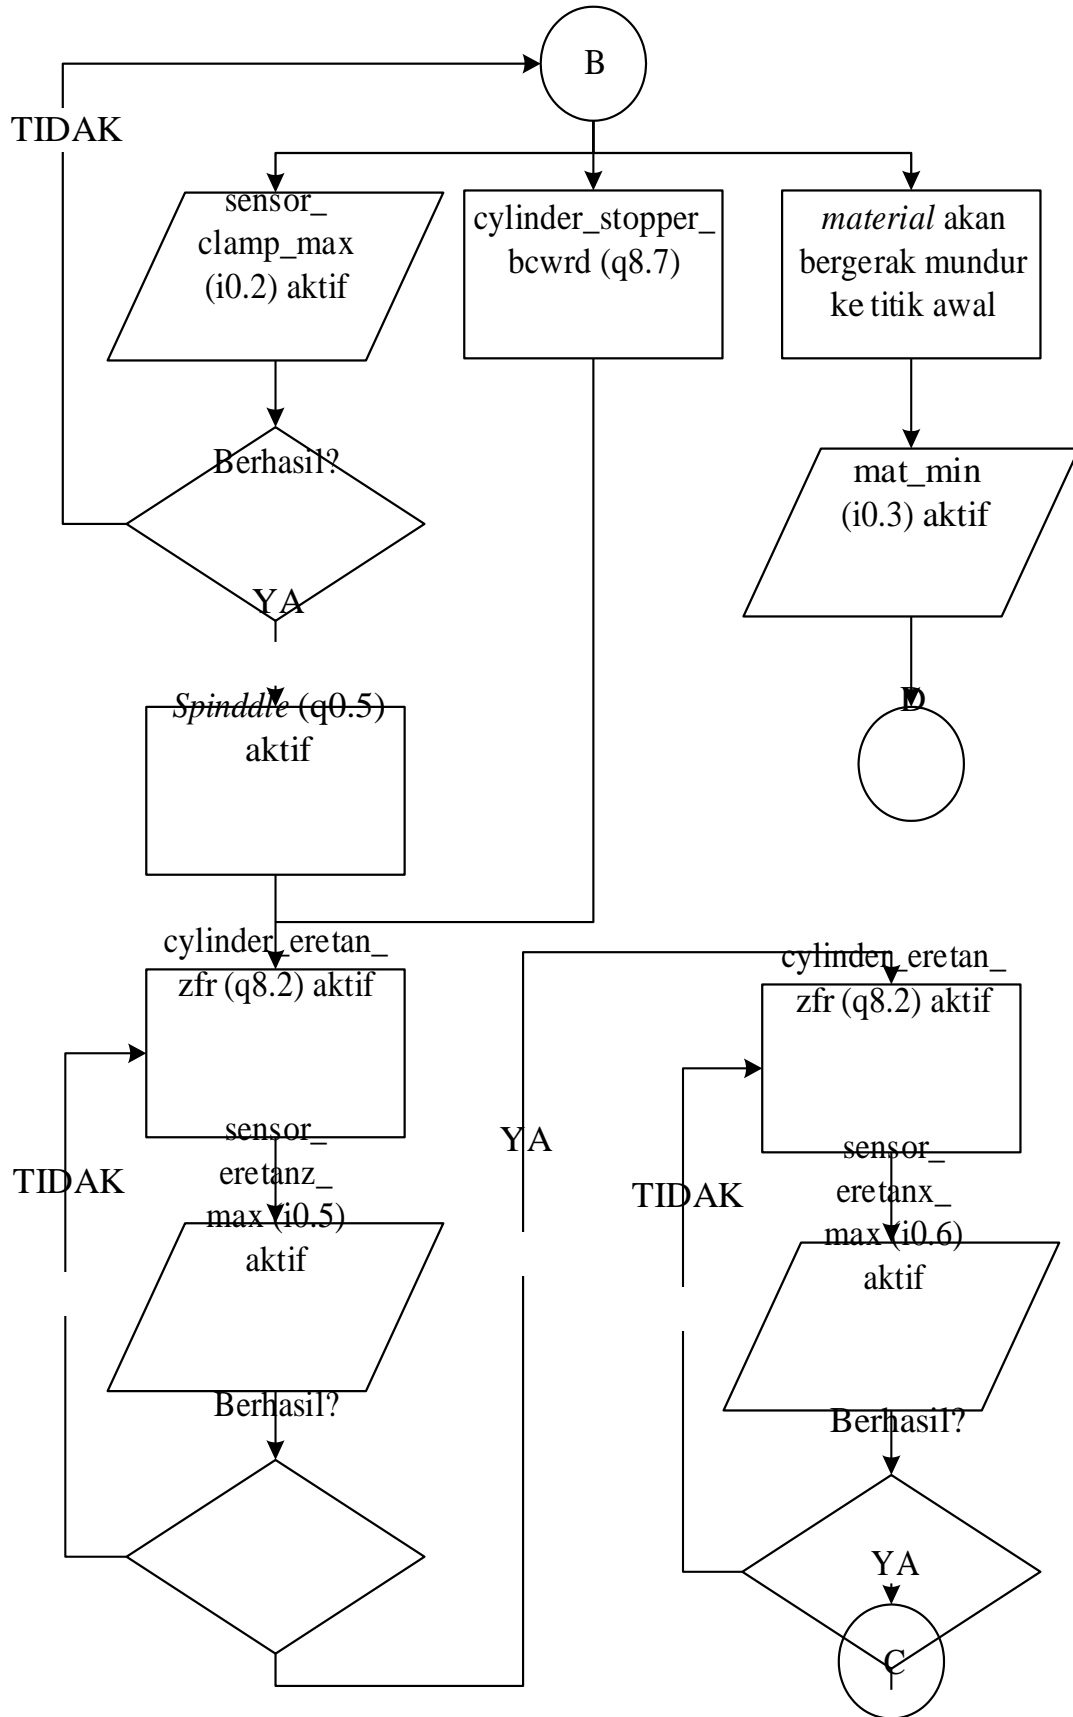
B

TIDAK

sensor_ clamp_max (i0.2) aktif

cylinder_stopper_ bcwrd (q8.7)

*material* akan bergerak mundur ke titik awal

Berhasil?

mat_min (i0.3) aktif

YA

*Spinddle* (q0.5) aktif

D

cylinder_eretan_ zfr (q8.2) aktif

cylinder_eretan_ zfr (q8.2) aktif

TIDAK

sensor_ eretanz_ max (i0.5) aktif

YA

TIDAK

sensor_ eretanx_ max (i0.6) aktif

Berhasil?

Berhasil?

YA

C